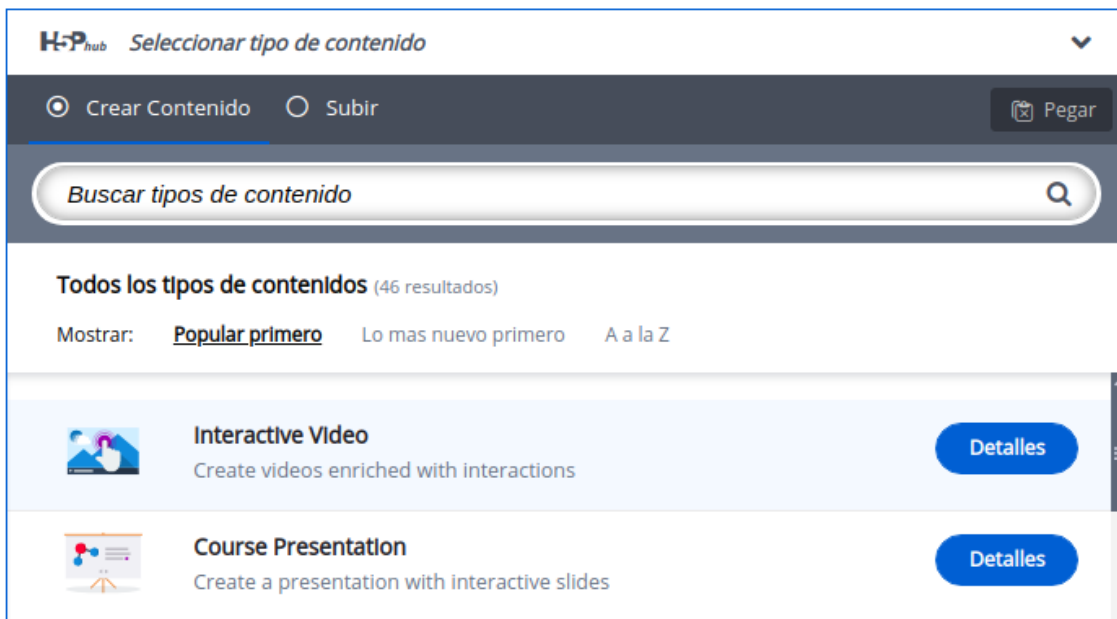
H5P hub Seleccionar tipo de contenido

Crear Contenido Subir Pegar

Buscar tipos de contenido

Todos los tipos de contenidos (46 resultados)

Mostrar: Popular primero Lo mas nuevo primero A a la Z

Interactive Video
Create videos enriched with interactions
Detalles

Course Presentation
Create a presentation with interactive slides
Detalles